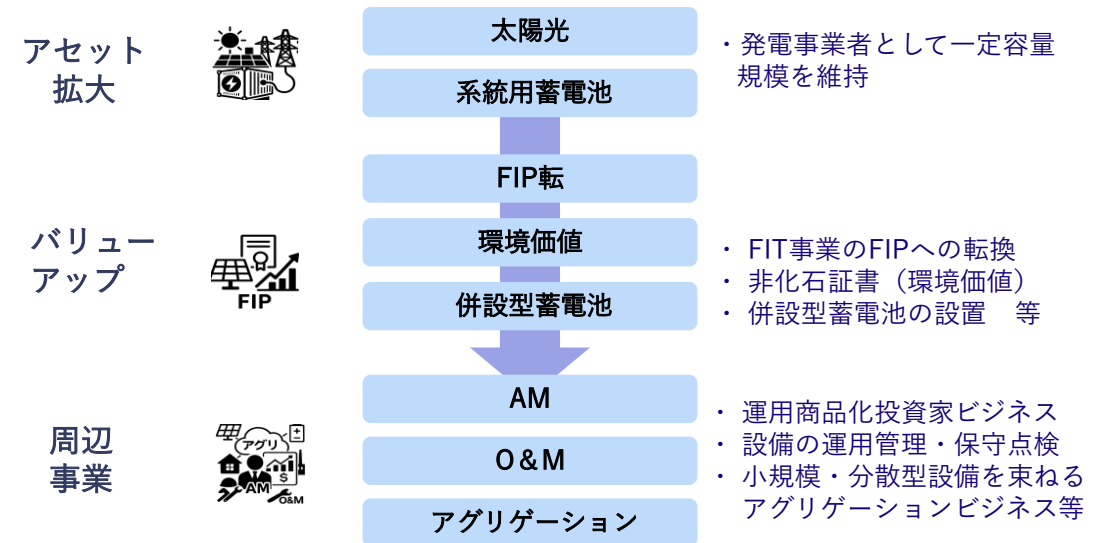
アセット拡大

太陽光

系統用蓄電池

・発電事業者として一定容量規模を維持

FIP転

バリューアップ

FIP

環境価値

併設型蓄電池

・ FIT事業のFIPへの転換
・ 非化石証書（環境価値）
・ 併設型蓄電池の設置　等

周辺事業

アグリ

$

AM

O&M

AM

O&M

アグリゲーション

・ 運用商品化投資家ビジネス
・ 設備の運用管理・保守点検
・ 小規模・分散型設備を束ねるアグリゲーションビジネス等